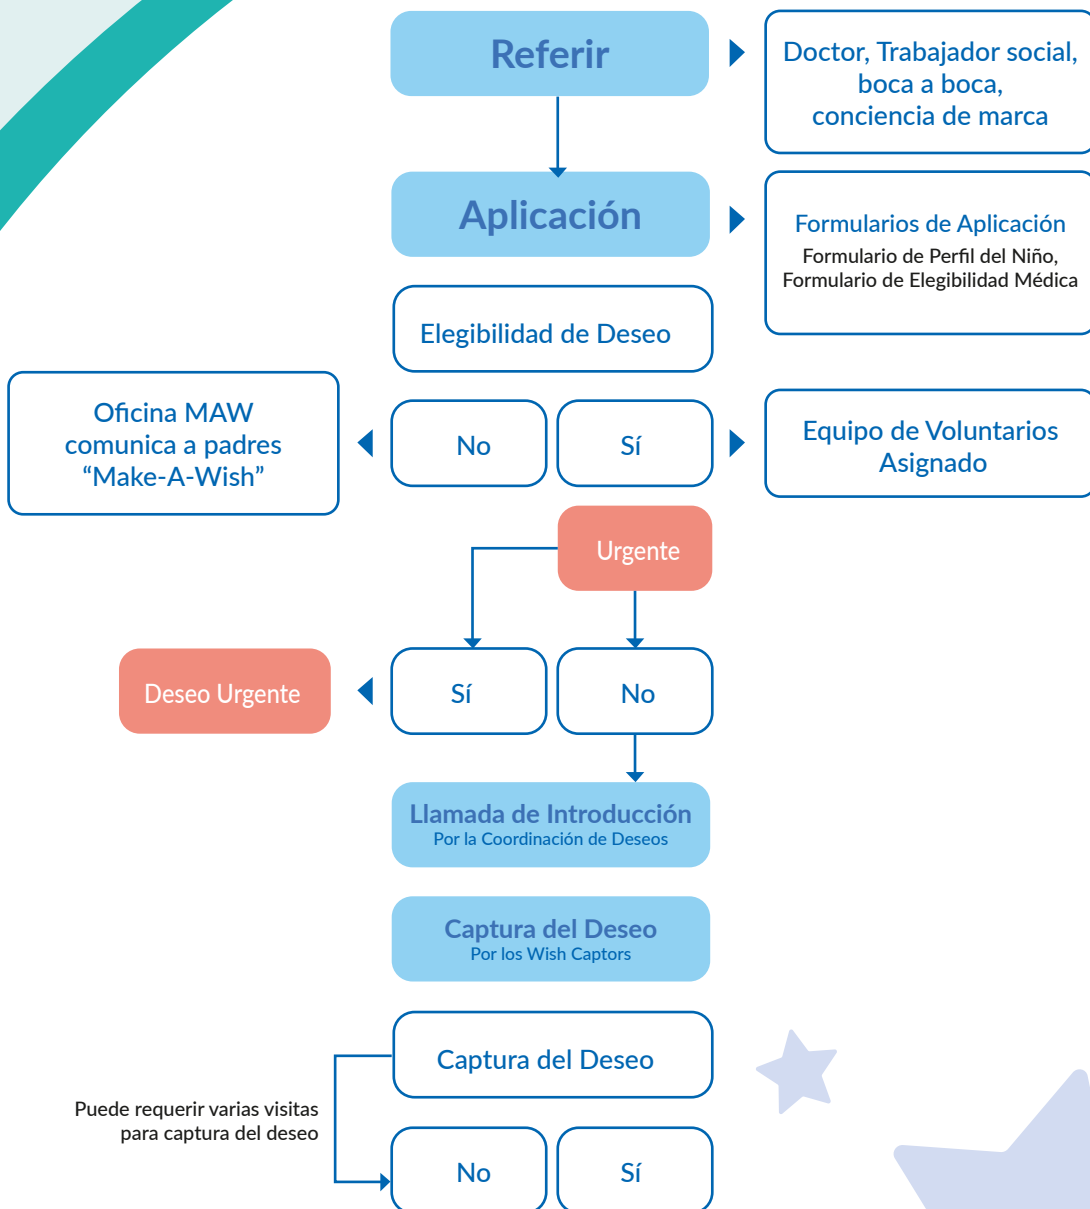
Referir

Doctor, Trabajador social, boca a boca, conciencia de marca

Aplicación

Formularios de Aplicación
Formulario de Perfil del Niño, Formulario de Elegibilidad Médica

Elegibilidad de Deseo

Oficina MAW comunica a padres “Make-A-Wish”

No

Sí

Equipo de Voluntarios Asignado

Urgente

Deseo Urgente

Sí

No

Llamada de Introducción
Por la Coordinación de Deseos

Captura del Deseo
Por los Wish Captors

Captura del Deseo

Puede requerir varias visitas para captura del deseo

No

Sí